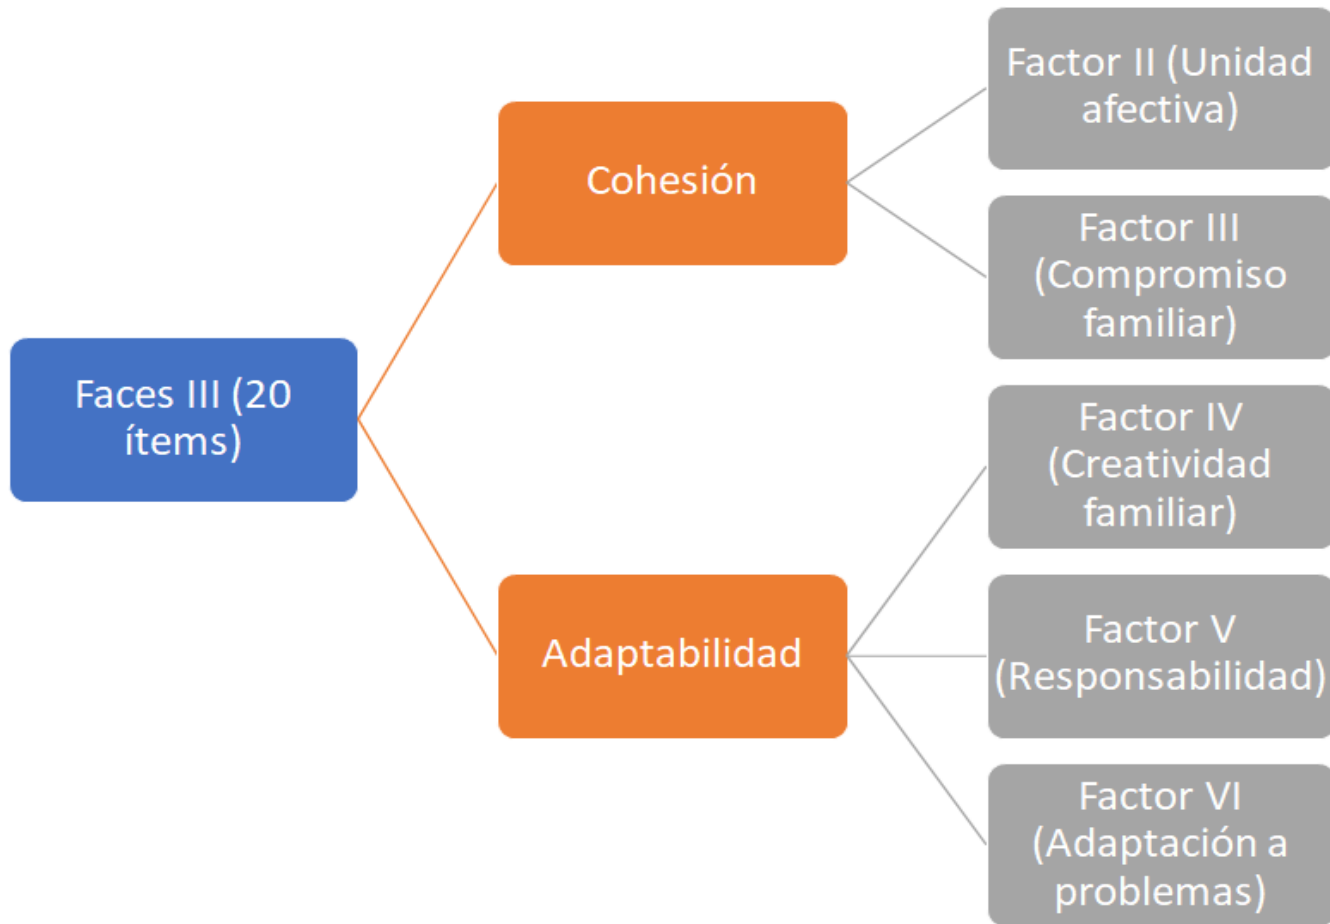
Faces III (20 ítems)

Cohesión

Factor II (Unidad afectiva)

Factor III (Compromiso familiar)

Adaptabilidad

Factor IV (Creatividad familiar)

Factor V (Responsabilidad)

Factor VI (Adaptación a problemas)